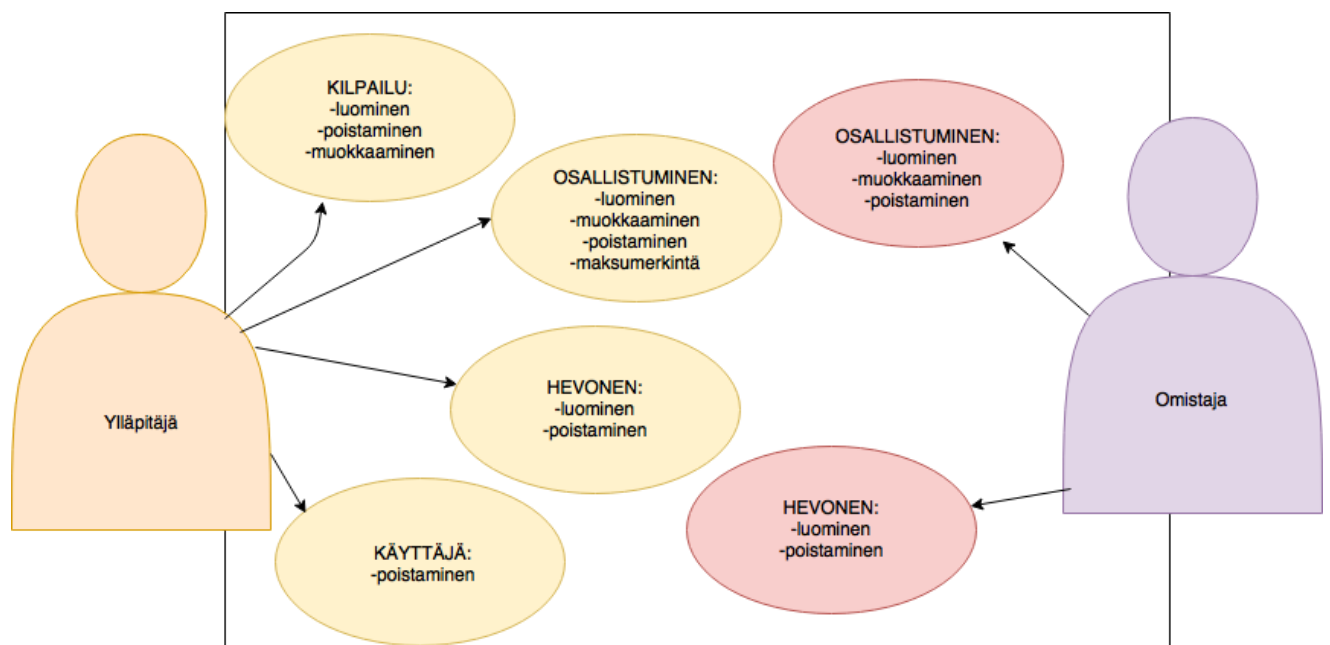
KILPAILU:
-luominen
-poistaminen
-muokkaaminen

OSALLISTUMINEN:
-luominen
-muokkaaminen
-poistaminen
-maksumerkintä

OSALLISTUMINEN:
-luominen
-muokkaaminen
-poistaminen

Ylläpitäjä

HEVONEN:
-luominen
-poistaminen

Omistaja

HEVONEN:
-luominen
-poistaminen

KÄYTTÄJÄ:
-poistaminen